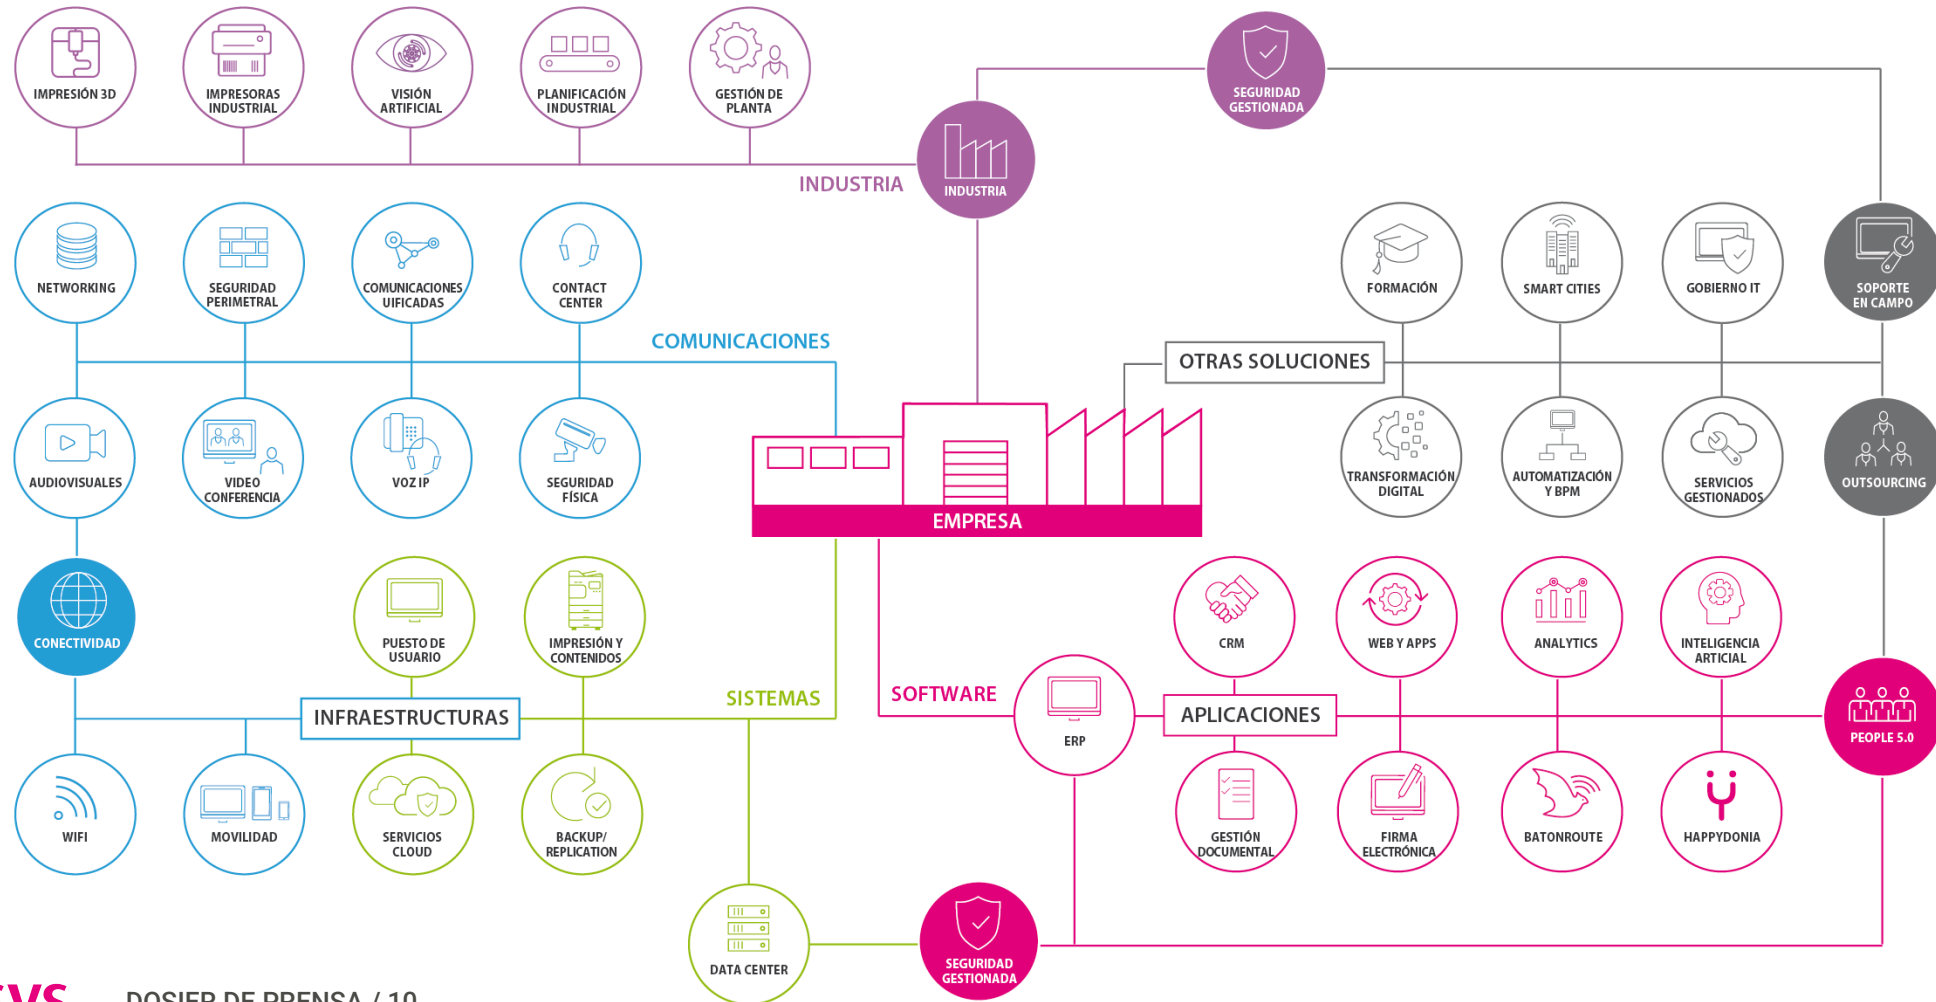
IMPRESIÓN 3D
IMPRESORAS INDUSTRIAL
VISIÓN ARTIFICIAL
PLANIFICACIÓN INDUSTRIAL
GESTIÓN DE PLANTA
SEGURIDAD GESTIONADA
INDUSTRIA
INDUSTRIA

NETWORKING
SEGURIDAD PERIMETRAL
COMUNICACIONES UIFICADAS
CONTACT CENTER
COMUNICACIONES

FORMACIÓN
SMART CITIES
GOBIERNO IT
SOPORTE EN CAMPO
OTRAS SOLUCIONES

AUDIOVISUALES
VIDEO CONFERENCIA
VOZ IP
SEGURIDAD FÍSICA
EMPRESA
TRANSFORMACIÓN DIGITAL
AUTOMATIZACIÓN Y BPM
SERVICIOS GESTIONADOS
OUTSOURCING

CONECTIVIDAD
PUESTO DE USUARIO
IMPRESIÓN Y CONTENIDOS
SISTEMAS
INFRAESTRUCTURAS
SOFTWARE
ERP
CRM
WEB Y APPS
ANALYTICS
INTELIGENCIA ARTICIAL
APLICACIONES
PEOPLE 5.0

WIFI
MOVILIDAD
SERVICIOS CLOUD
BACKUP/ REPLICATION
GESTIÓN DOCUMENTAL
FIRMA ELECTRÓNICA
BATONROUTE
HAPPYDONIA

DATA CENTER
SEGURIDAD GESTIONADA

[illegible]
DOSIER DE PRENSA / 10